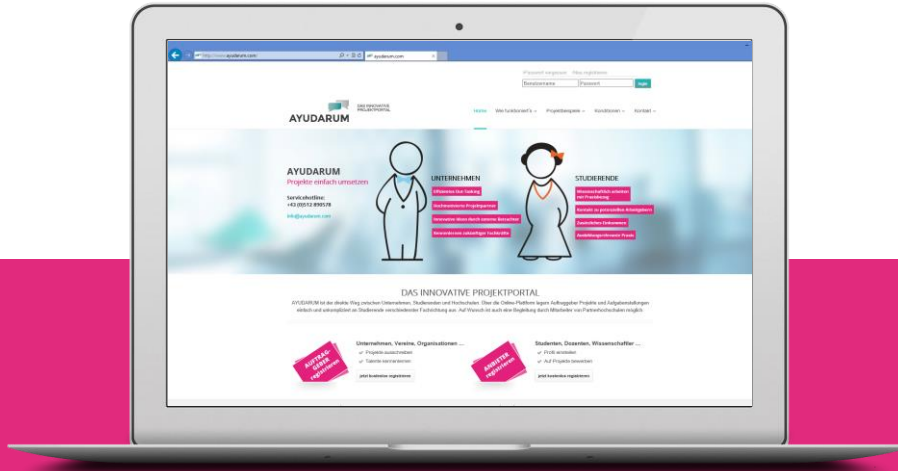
http://www.ayudarum.com/

ayudarum.com

Passwort vergessen    Neu registrieren

Benutzername    Passwort    login

AYUDARUM    DAS INNOVATIVE PROJEKTPORTAL

Home    Wie funktioniert's    Projektbeispiele    Konditionen    Kontakt

AYUDARUM
Projekte einfach umsetzen

Servicehotline:
+43 (0)512 890578

info@ayudarum.com

UNTERNEHMEN

Effizientes Out-Tasking
Hochmotivierte Projektpartner
Innovative Ideen durch externe Ressourcen
Rekrutieren zukünftiger Fachkräfte

STUDIERENDE

Wissenschaftlich arbeiten mit Praxisbezug
Kontakt zu potenziellen Arbeitgebern
Zusätzliches Einkommen
Ausbildungsrelevante Praxis

DAS INNOVATIVE PROJEKTPORTAL

AYUDARUM ist der direkte Weg zwischen Unternehmen, Studierenden und Hochschulen. Über die Online-Plattform legen Auftraggeber Projekte und Aufgabenstellungen einfach und unkompliziert an Studierende verschiedenster Fachrichtung aus. Auf Wunsch ist auch eine Begleitung durch Mitarbeiter von Partnerhochschulen möglich.

AUFTRAGGEBER registrieren

Unternehmen, Vereine, Organisationen ...
Projekte ausschreiben
Talente kennenlernen
jetzt kostenlos registrieren

ANBIETER registrieren

Studenten, Dozenten, Wissenschafter ...
Profil erstellen
Auf Projekte bewerben
jetzt kostenlos registrieren